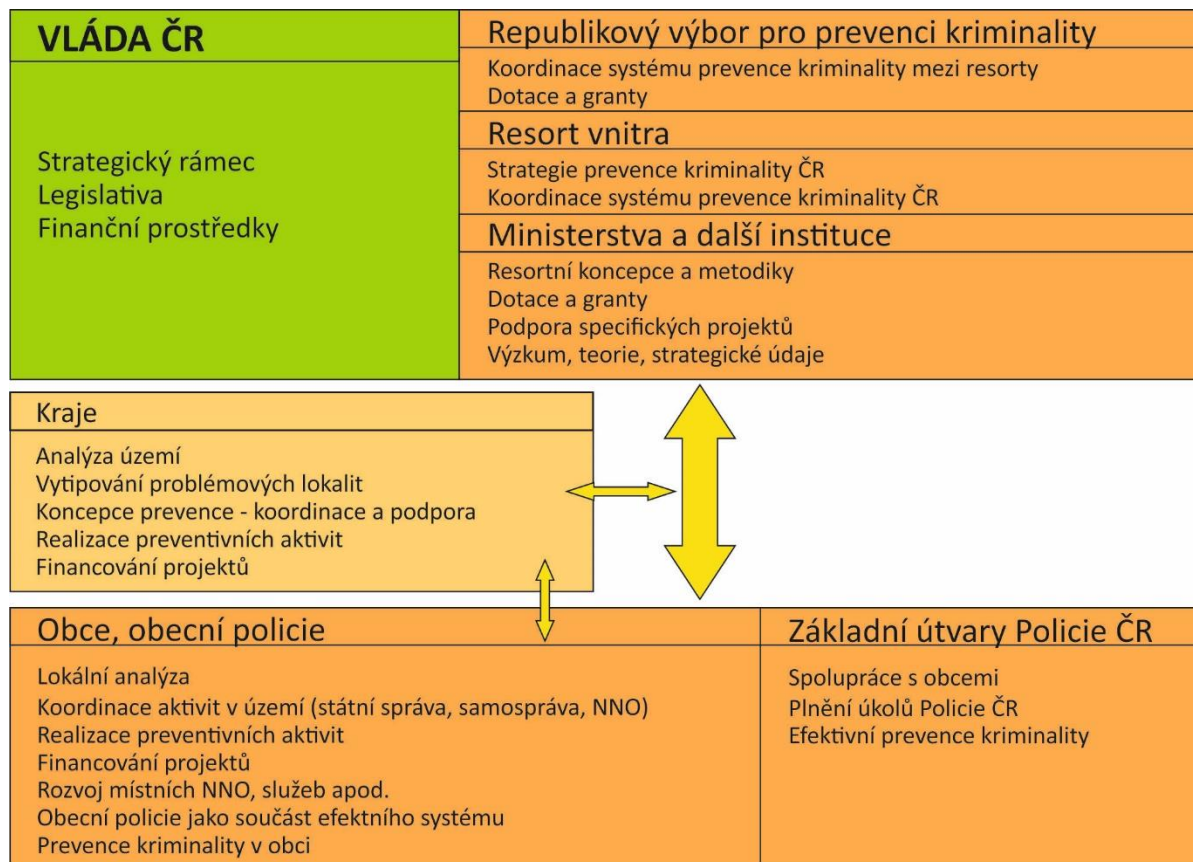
VLÁDA ČR

Strategický rámec
Legislativa
Finanční prostředky

Republikový výbor pro prevenci kriminality

Koordinace systému prevence kriminality mezi resorty
Dotace a granty

Resort vnitra

Strategie prevence kriminality ČR
Koordinace systému prevence kriminality ČR

Ministerstva a další instituce

Resortní koncepce a metodiky
Dotace a granty
Podpora specifických projektů
Výzkum, teorie, strategické údaje

Kraje

Analýza území
Vytipování problémových lokalit
Koncepce prevence - koordinace a podpora
Realizace preventivních aktivit
Financování projektů

Obce, obecní policie

Lokální analýza
Koordinace aktivit v území (státní správa, samospráva, NNO)
Realizace preventivních aktivit
Financování projektů
Rozvoj místních NNO, služeb apod.
Obecní policie jako součást efektního systému
Prevence kriminality v obci

Základní útvary Policie ČR

Spolupráce s obcemi
Plnění úkolů Policie ČR
Efektivní prevence kriminality